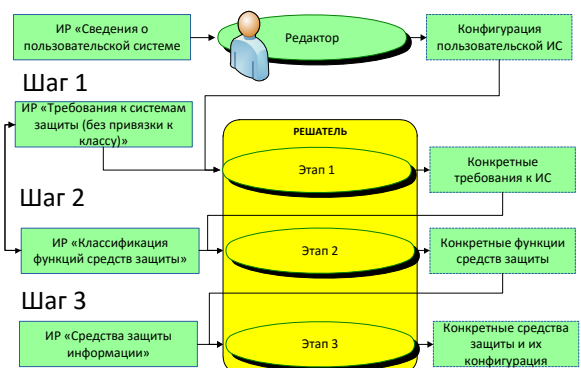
ИР «Сведения о пользовательской системе

Редактор

Конфигурация пользовательской ИС

Шаг 1

ИР «Требования к системам защиты (без привязки к классу)»

РЕШАТЕЛЬ

Этап 1

Конкретные требования к ИС

Шаг 2

ИР «Классификация функций средств защиты»

Этап 2

Конкретные функции средств защиты

Шаг 3

ИР «Средства защиты информации»

Этап 3

Конкретные средства защиты и их конфигурация